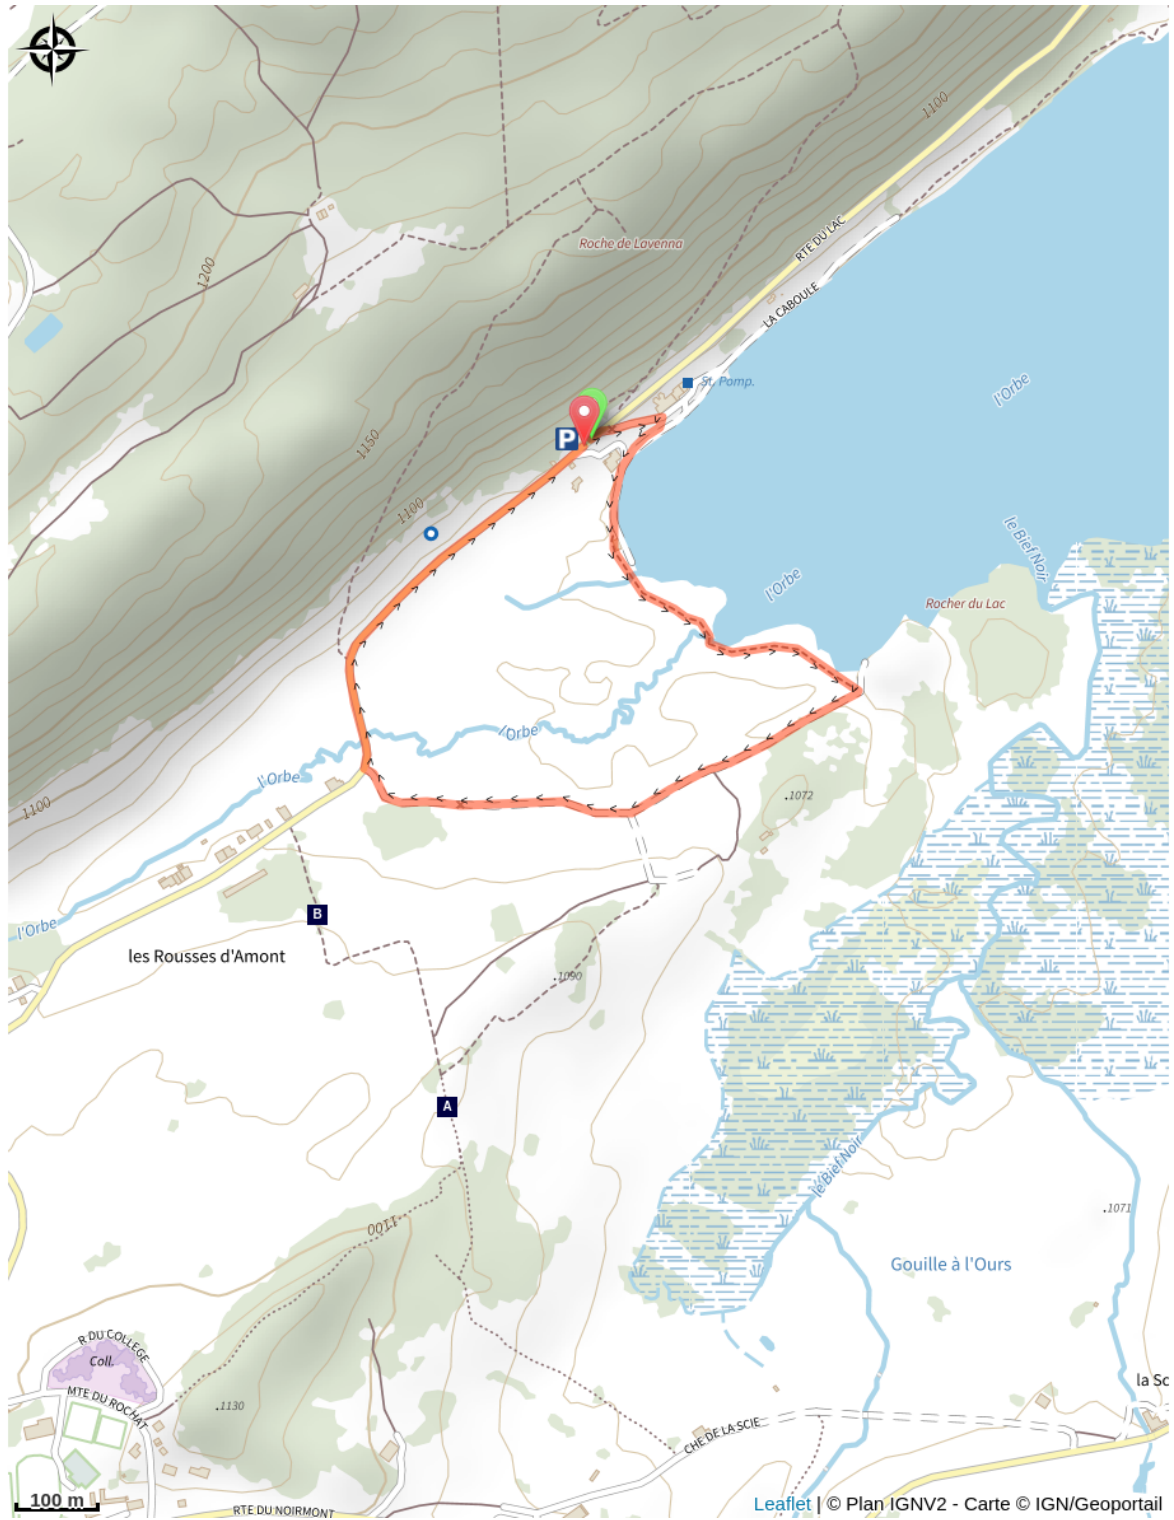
1100

Roche de Lavenna

RTE DU LAC

LA CABOULE

1200

St. Pomp.

l'Orbe

P

1150

1100

le Bief Noir

l'Orbe

Rocher du Lac

l'Orbe

l'Orbe

1100

.1072

l'Orbe

B

les Rousses d'Amont

.1090

A

le Bief Noir

.1071

1100

Gouille à l'Ours

R DU COLLEGE

Coll.

MTE DU ROCHAT

.1130

la Sc

CHE DE LA SCIE

100 m

RTE DU NOIRMONT

Leaflet | © Plan IGNV2 - Carte © IGN/Geoportail